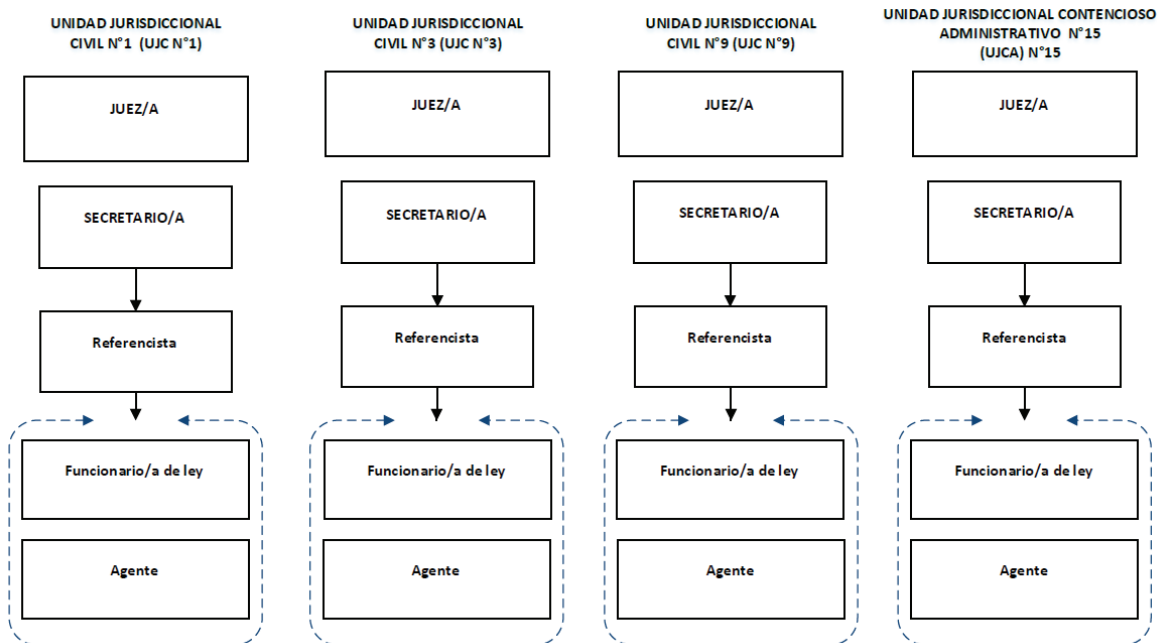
UNIDAD JURISDICCIONAL CIVIL N°1 (UJC N°1)

JUEZ/A

SECRETARIO/A

Referencista

Funcionario/a de ley

Agente

UNIDAD JURISDICCIONAL CIVIL N°3 (UJC N°3)

JUEZ/A

SECRETARIO/A

Referencista

Funcionario/a de ley

Agente

UNIDAD JURISDICCIONAL CIVIL N°9 (UJC N°9)

JUEZ/A

SECRETARIO/A

Referencista

Funcionario/a de ley

Agente

UNIDAD JURISDICCIONAL CONTENCIOSO ADMINISTRATIVO N°15 (UJCA) N°15

JUEZ/A

SECRETARIO/A

Referencista

Funcionario/a de ley

Agente